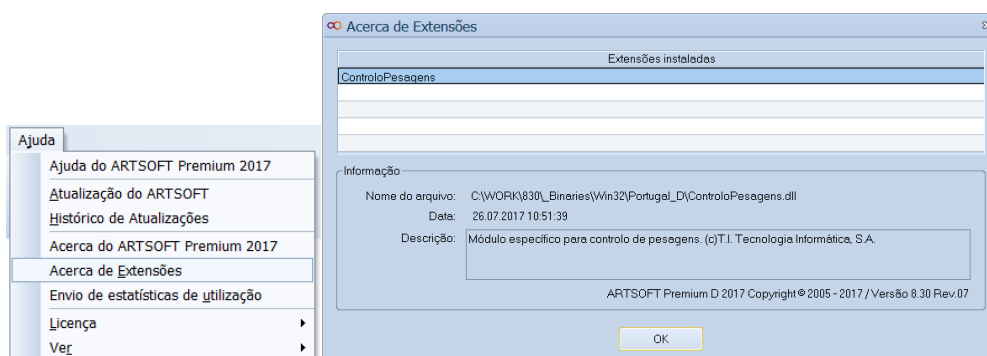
Ajuda

Ajuda do ARTSOFT Premium 2017

Atualização do ARTSOFT

Histórico de Atualizações

Acerca do ARTSOFT Premium 2017

Acerca de Extensões

Envio de estatísticas de utilização

Licença

Ver

Acerca de Extensões

Extensões instaladas

ControloPesagens

Informação

Nome do arquivo: C:\WORK\830\_Binaries\Win32\Portugal_D\ControloPesagens.dll

Data: 26.07.2017 10:51:39

Descrição: Módulo específico para controlo de pesagens. (c)T.I. Tecnologia Informática, S.A.

ARTSOFT Premium D 2017 Copyright © 2005 - 2017 / Versão 8.30 Rev.07

OK